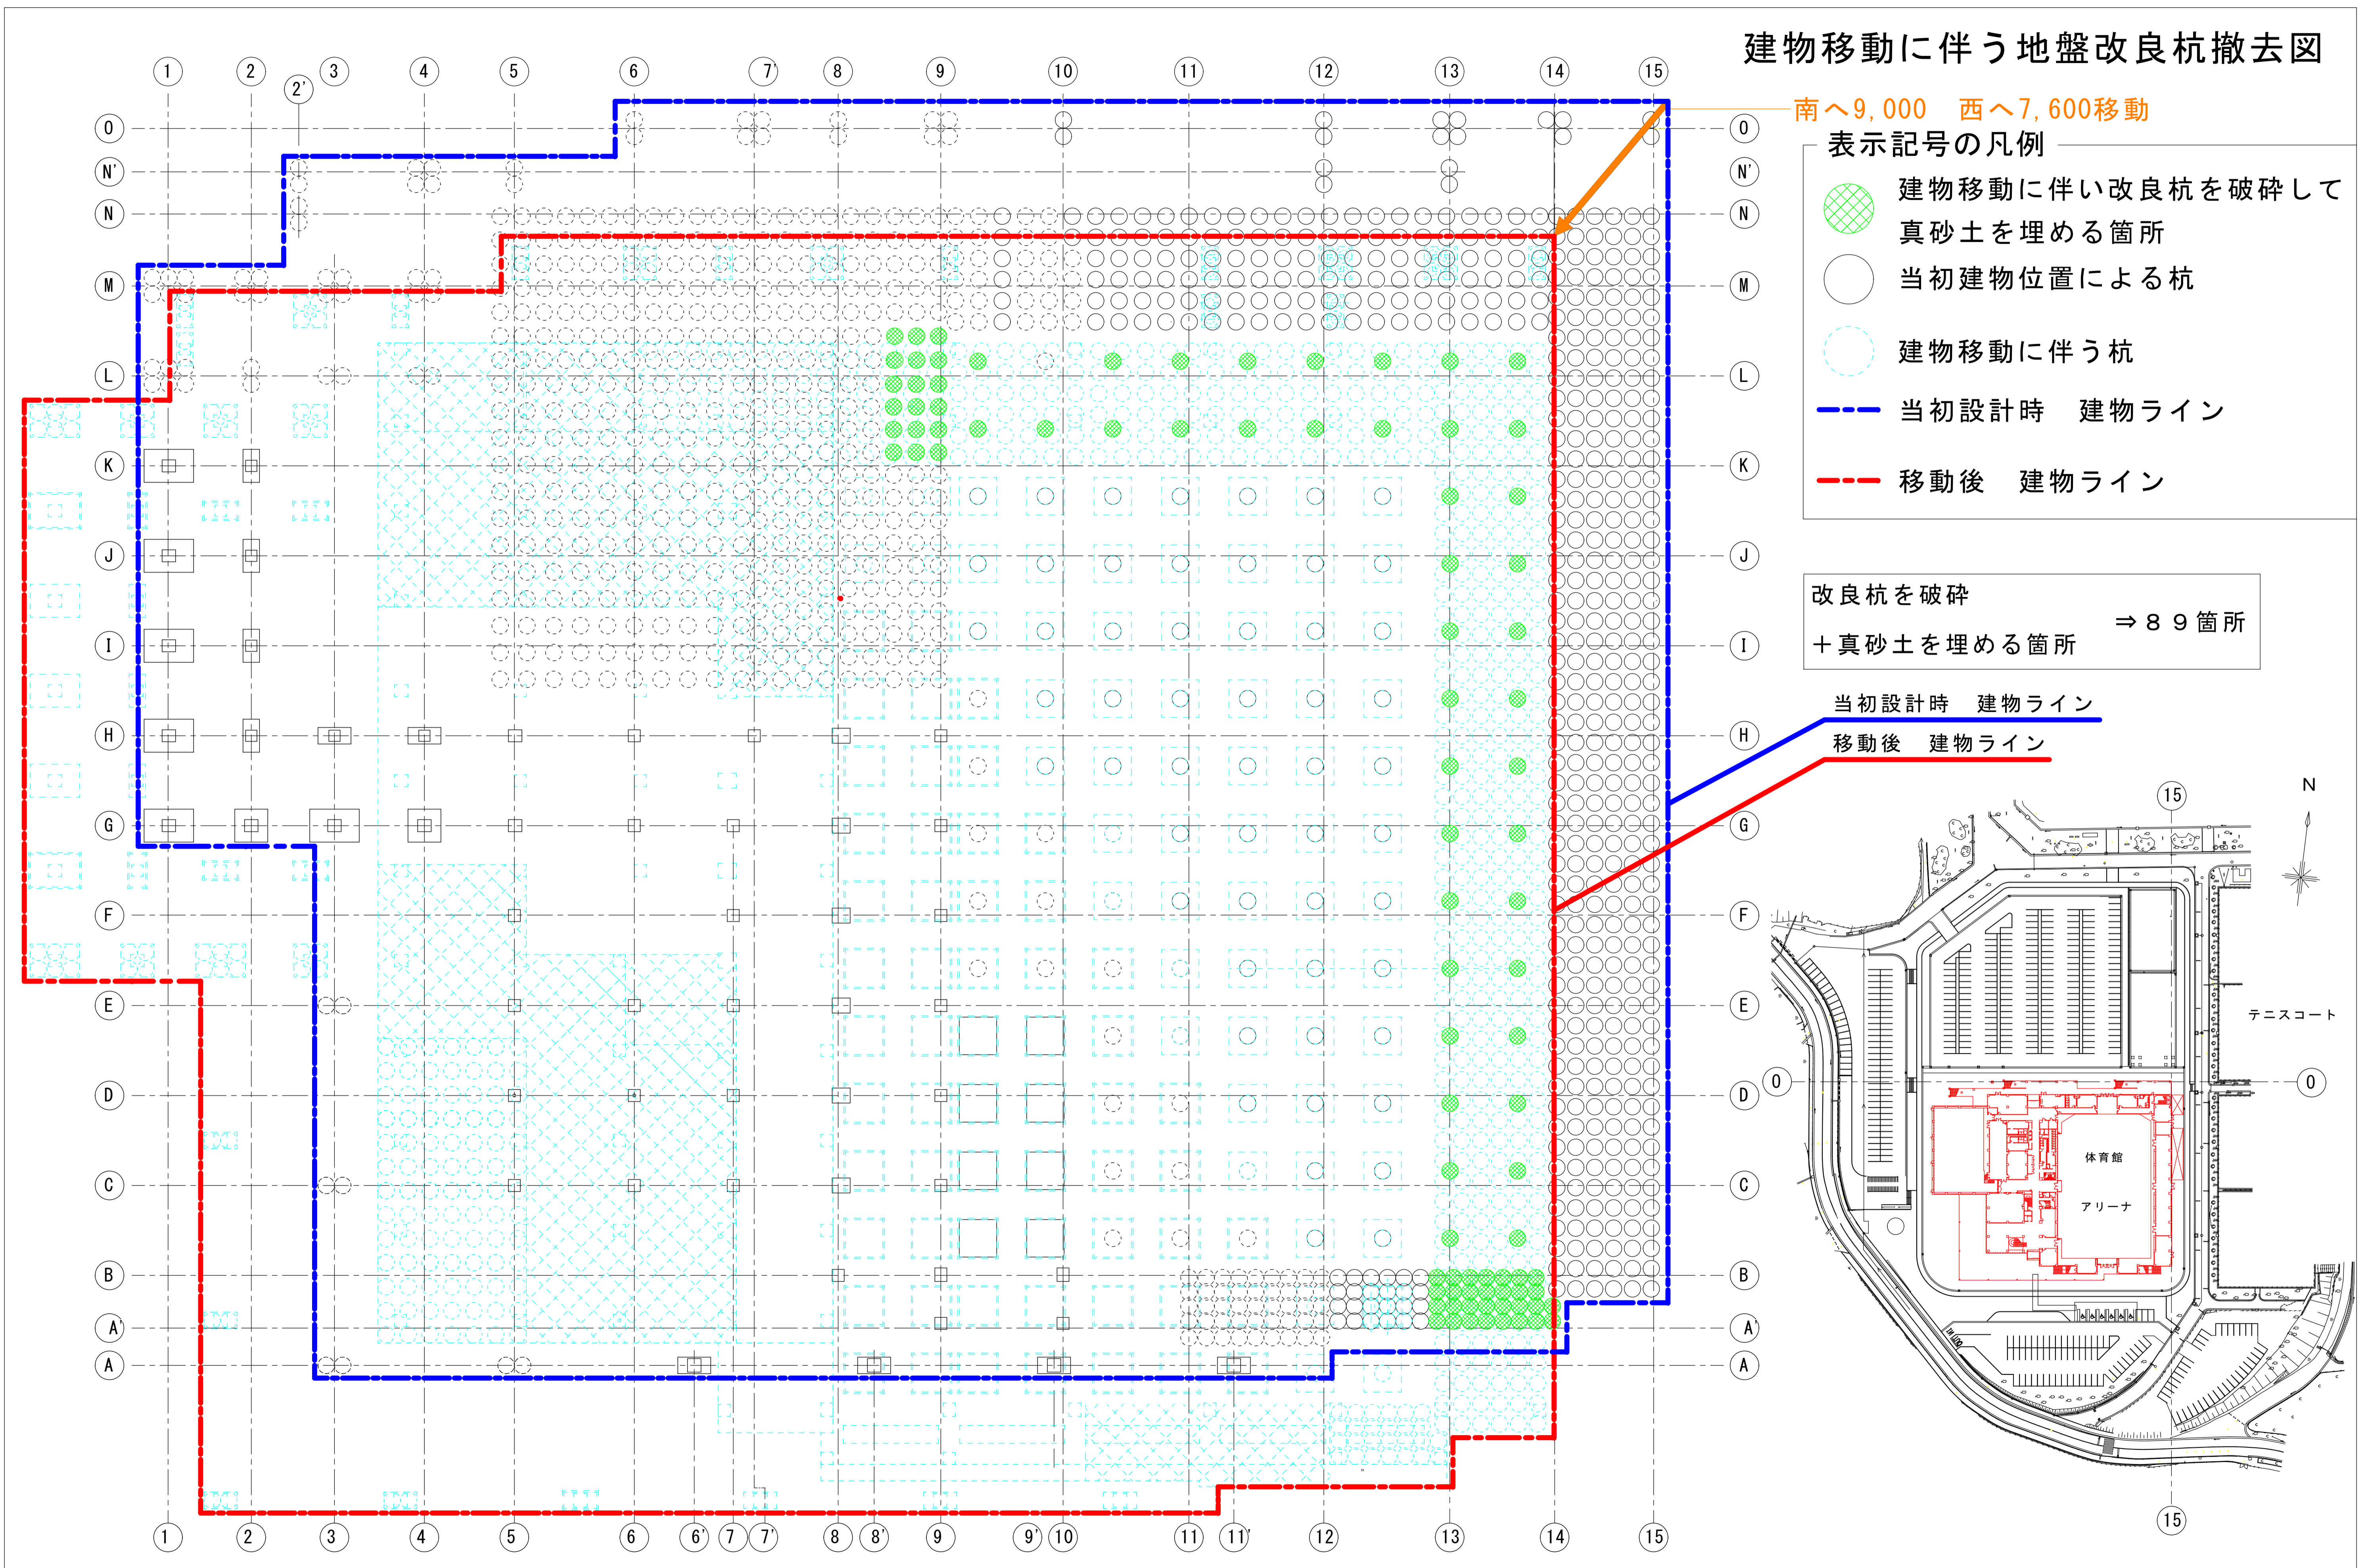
建物移動に伴う地盤改良杭撤去図

南へ9,000　西へ7,600移動

表示記号の凡例

建物移動に伴い改良杭を破砕して真砂土を埋める箇所

当初建物位置による杭

建物移動に伴う杭

当初設計時　建物ライン

移動後　建物ライン

改良杭を破砕
＋真砂土を埋める箇所
⇒８９箇所

当初設計時　建物ライン
移動後　建物ライン

1 2 2' 3 4 5 6 7' 8 9 10 11 12 13 14 15

O N' N M L K J I H G F E D C B A' A

1 2 3 4 5 6 6' 7 7' 8 8' 9 9' 10 11 11' 12 13 14 15

N
15
テニスコート
O
O
体育館
アリーナ
15